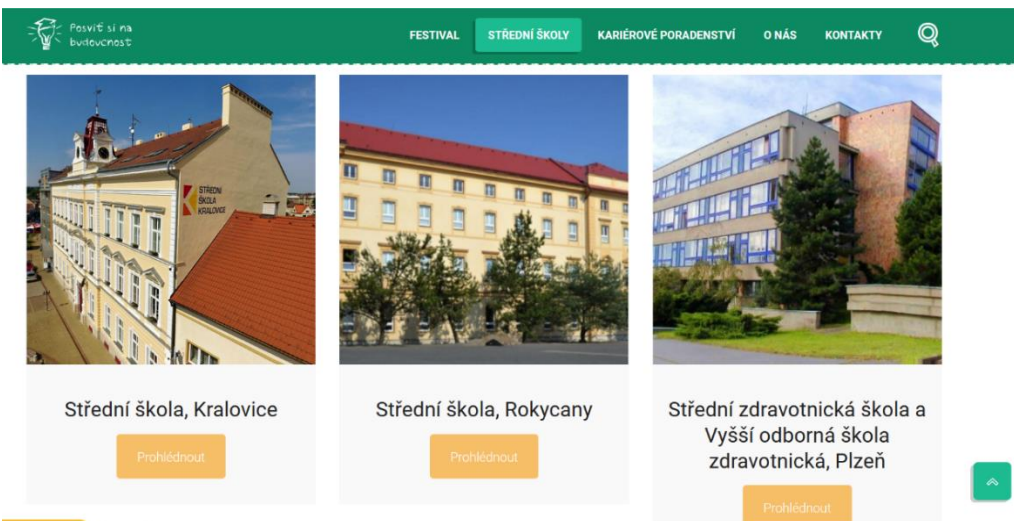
Posviť si na budoucnost

FESTIVAL STŘEDNÍ ŠKOLY KARIÉROVÉ PORADENSTVÍ O NÁS KONTAKTY

STŘEDNÍ ŠKOLA KRALOVICE

Střední škola, Kralovice

Prohlédnout

Střední škola, Rokycany

Prohlédnout

Střední zdravotnická škola a Vyšší odborná škola zdravotnická, Plzeň

Prohlédnout